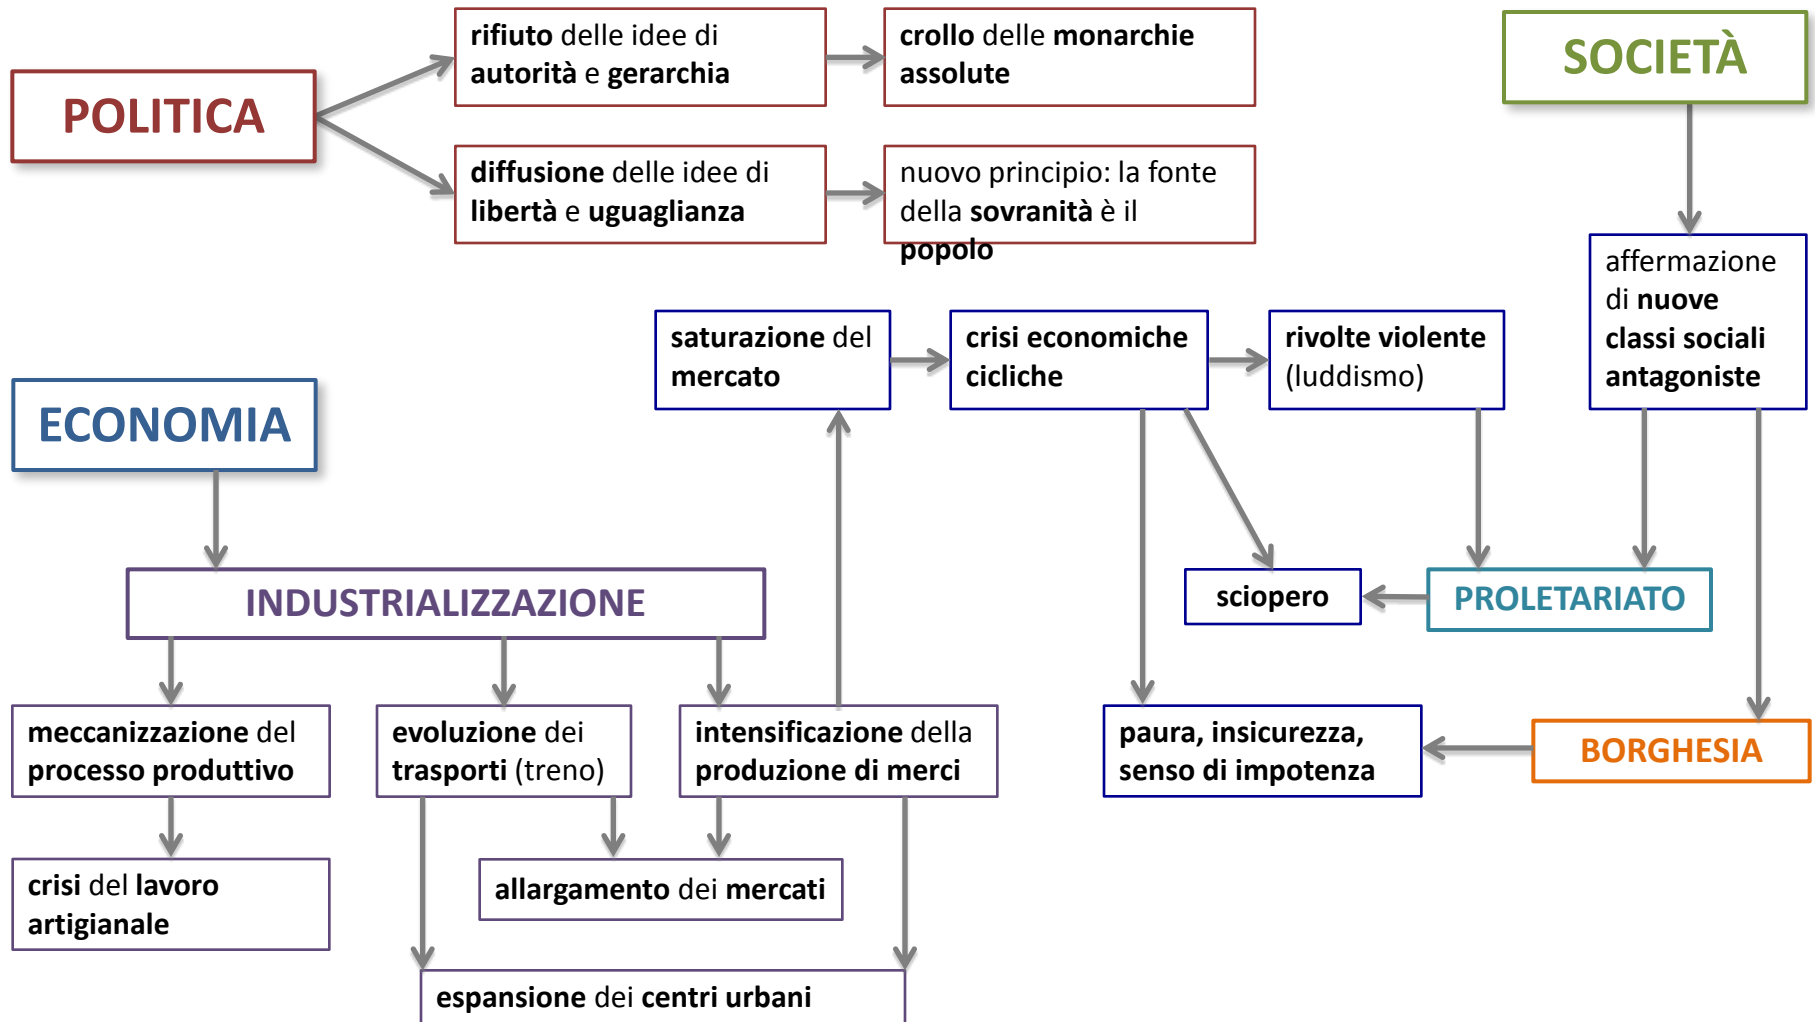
POLITICA

rifiuto delle idee di autorità e gerarchia

crollo delle monarchie assolute

diffusione delle idee di libertà e uguaglianza

nuovo principio: la fonte della sovranità è il popolo

SOCIETÀ

affermazione di nuove classi sociali antagoniste

ECONOMIA

saturazione del mercato

crisi economiche cicliche

rivolte violente (luddismo)

INDUSTRIALIZZAZIONE

sciopero

PROLETARIATO

meccanizzazione del processo produttivo

evoluzione dei trasporti (treno)

intensificazione della produzione di merci

paura, insicurezza, senso di impotenza

BORGHESIA

crisi del lavoro artigianale

allargamento dei mercati

espansione dei centri urbani